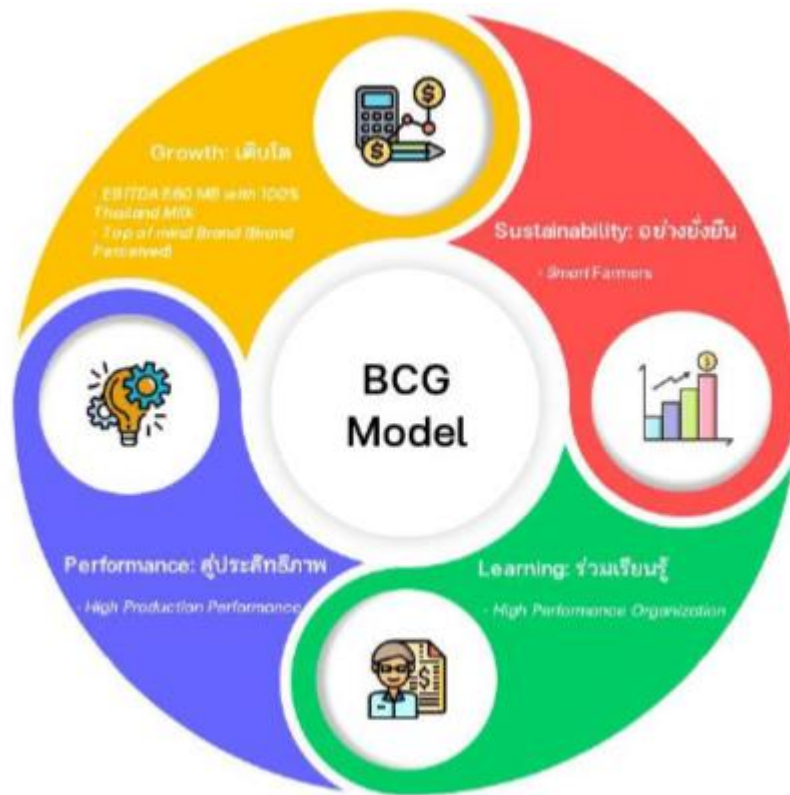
Growth: เติบโต

- EBITDA 5.60 MB with 100% Thailand Milk
- Top of mind Brand (Brand Perceived)

Sustainability: อย่างยั่งยืน

- Smart Farmers

BCG Model

Performance: สู่ประสิทธิภาพ

- High Production Performance

Learning: ร่วมเรียนรู้

- High Performance Organization